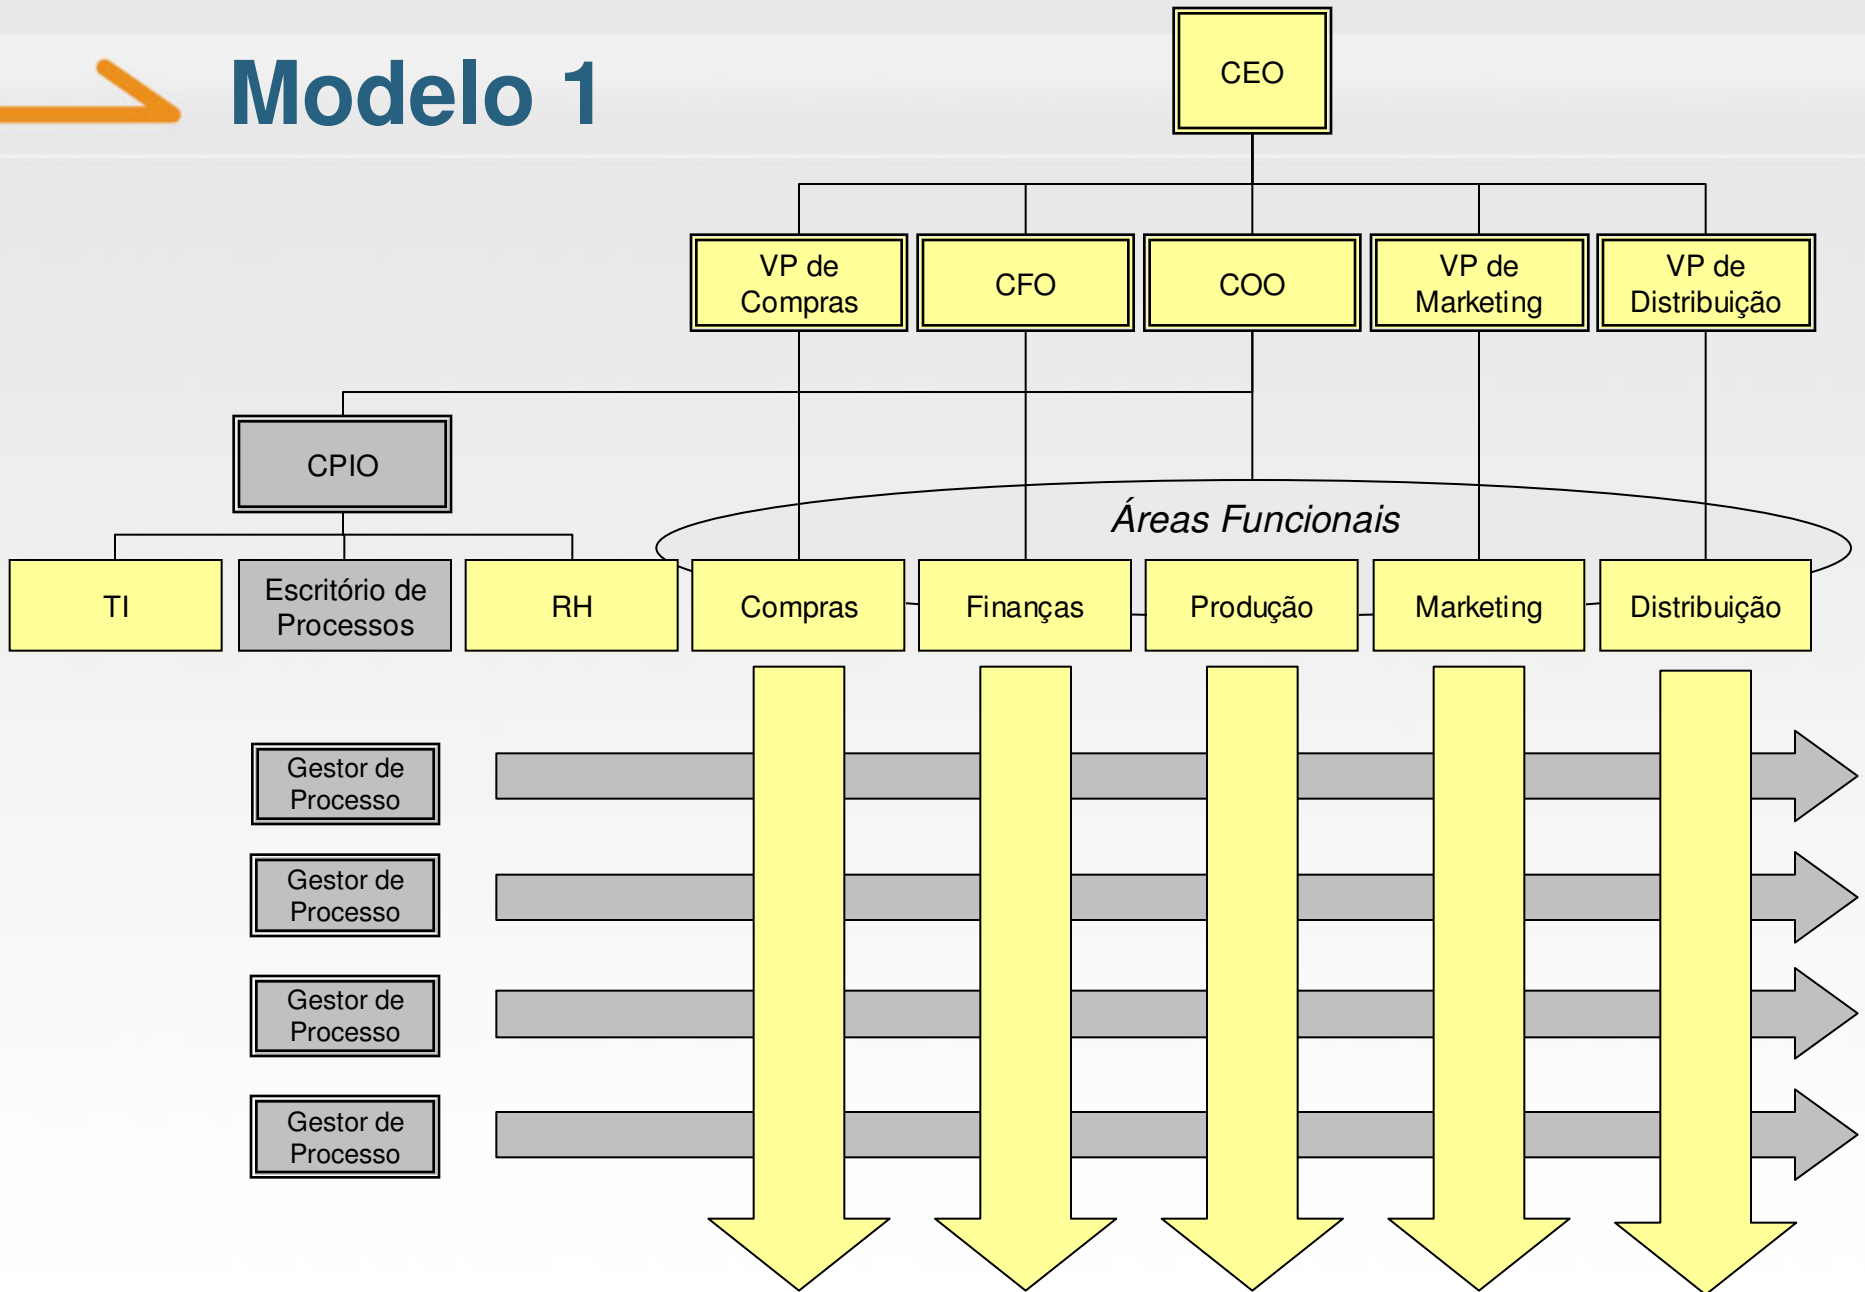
Modelo 1

CEO

VP de Compras

CFO

COO

VP de Marketing

VP de Distribuição

CPIO

Áreas Funcionais

TI

Escritório de Processos

RH

Compras

Finanças

Produção

Marketing

Distribuição

Gestor de Processo

Gestor de Processo

Gestor de Processo

Gestor de Processo